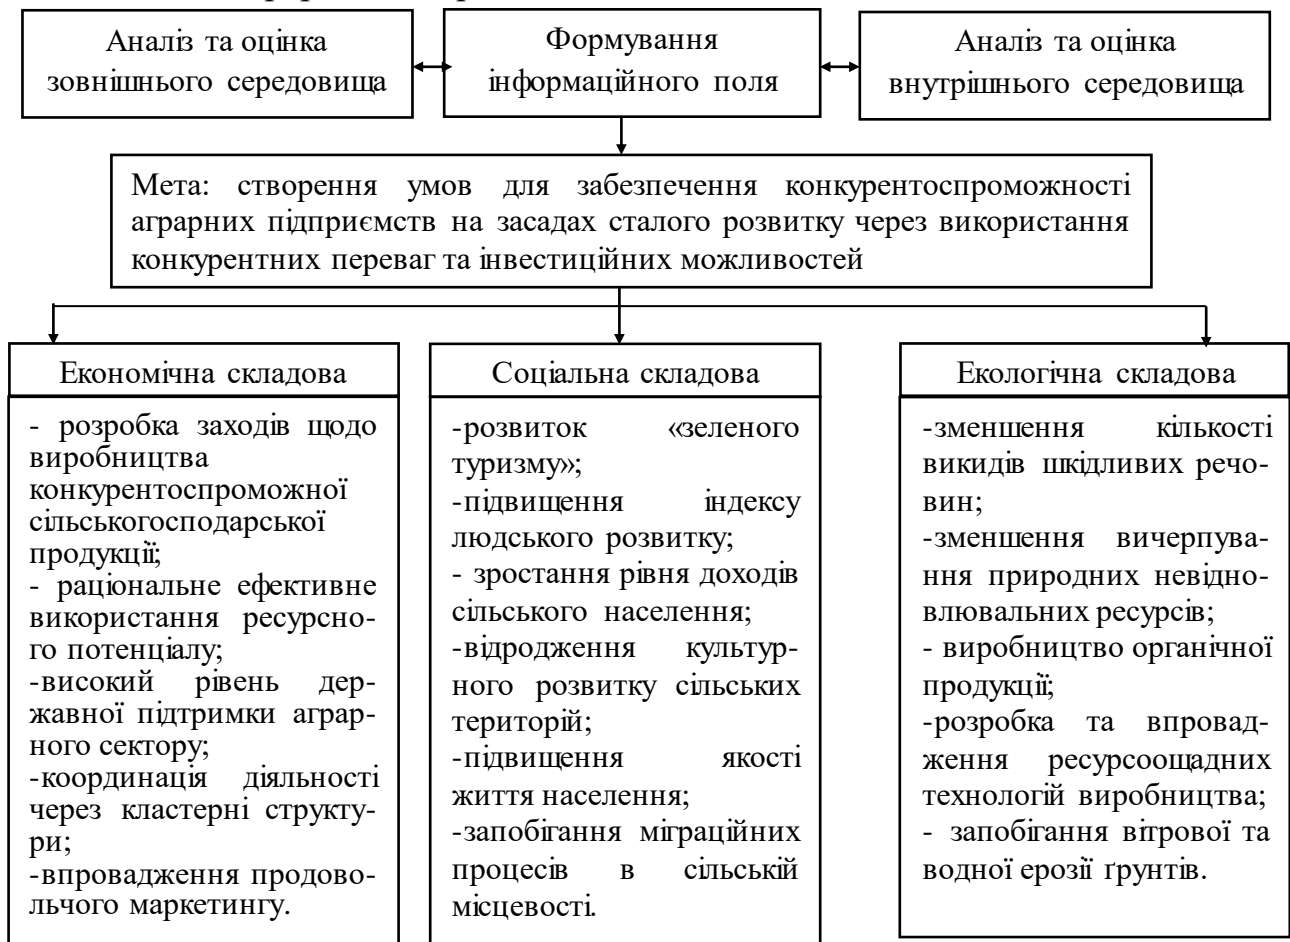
Аналіз та оцінка зовнішнього середовища

Формування інформаційного поля

Аналіз та оцінка внутрішнього середовища

Мета: створення умов для забезпечення конкурентоспроможності аграрних підприємств на засадах сталого розвитку через використання конкурентних переваг та інвестиційних можливостей

Економічна складова

- розробка заходів щодо виробництва конкурентоспроможної сільськогосподарської продукції;
- раціональне ефективне використання ресурсного потенціалу;
-високий рівень державної підтримки аграрного сектору;
-координація діяльності через кластерні структури;
-впровадження продовольчого маркетингу.

Соціальна складова

-розвиток «зеленого туризму»;
-підвищення індексу людського розвитку;
- зростання рівня доходів сільського населення;
-відродження культурного розвитку сільських територій;
-підвищення якості життя населення;
-запобігання міграційних процесів в сільській місцевості.

Екологічна складова

-зменшення кількості викидів шкідливих речовин;
-зменшення вичерпування природних невідновлювальних ресурсів;
- виробництво органічної продукції;
-розробка та впровадження ресурсоощадних технологій виробництва;
- запобігання вітрової та водної ерозії ґрунтів.